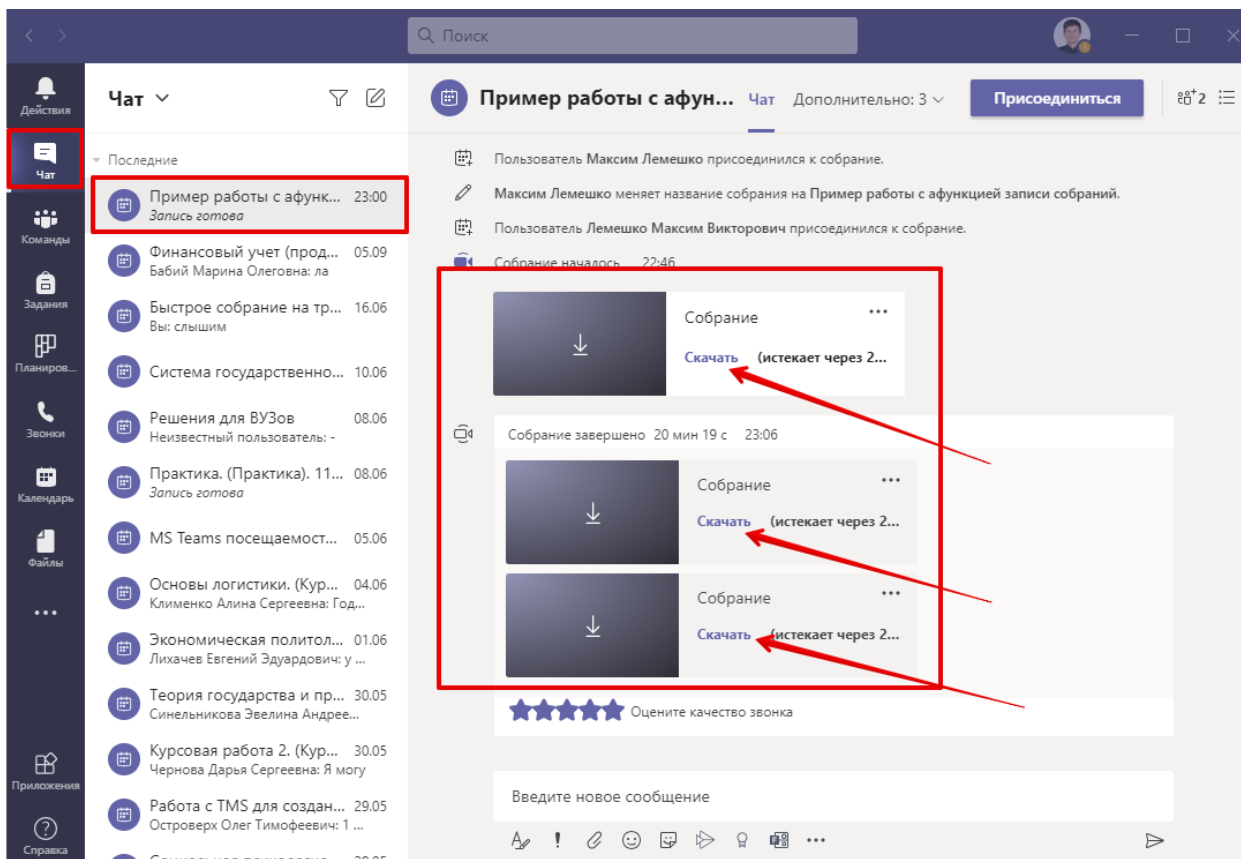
Поиск

Действия
Чат
Команды
Задания
Планиров...
Звонки
Календарь
Файлы
...
Приложения
Справка

Чат

Последние

Пример работы с афунк... 23:00
Запись готова

Финансовый учет (прод... 05.09
Бабий Марина Олеговна: ла

Быстрое собрание на тр... 16.06
Вы: слышим

Система государственно... 10.06

Решения для ВУЗов 08.06
Неизвестный пользователь: -

Практика. (Практика). 11... 08.06
Запись готова

MS Teams посещаемост... 05.06

Основы логистики. (Кур... 04.06
Клименко Алина Сергеевна: Год...

Экономическая политол... 01.06
Лихачев Евгений Эдуардович: у ...

Теория государства и пр... 30.05
Синельникова Эвелина Андрее...

Курсовая работа 2. (Кур... 30.05
Чернова Дарья Сергеевна: Я могу

Работа с TMS для создан... 29.05
Островерх Олег Тимофеевич: 1 ...

Пример работы с афун... Чат Дополнительно: 3 Присоединиться 2

Пользователь Максим Лемешко присоединился к собрание.

Максим Лемешко меняет название собрания на Пример работы с афункцией записи собраний.

Пользователь Лемешко Максим Викторович присоединился к собрание.

Собрание началось 22:46

Собрание
Скачать (истекает через 2...

Собрание завершено 20 мин 19 с 23:06

Собрание
Скачать (истекает через 2...

Собрание
Скачать (истекает через 2...

Оцените качество звонка

Введите новое сообщение